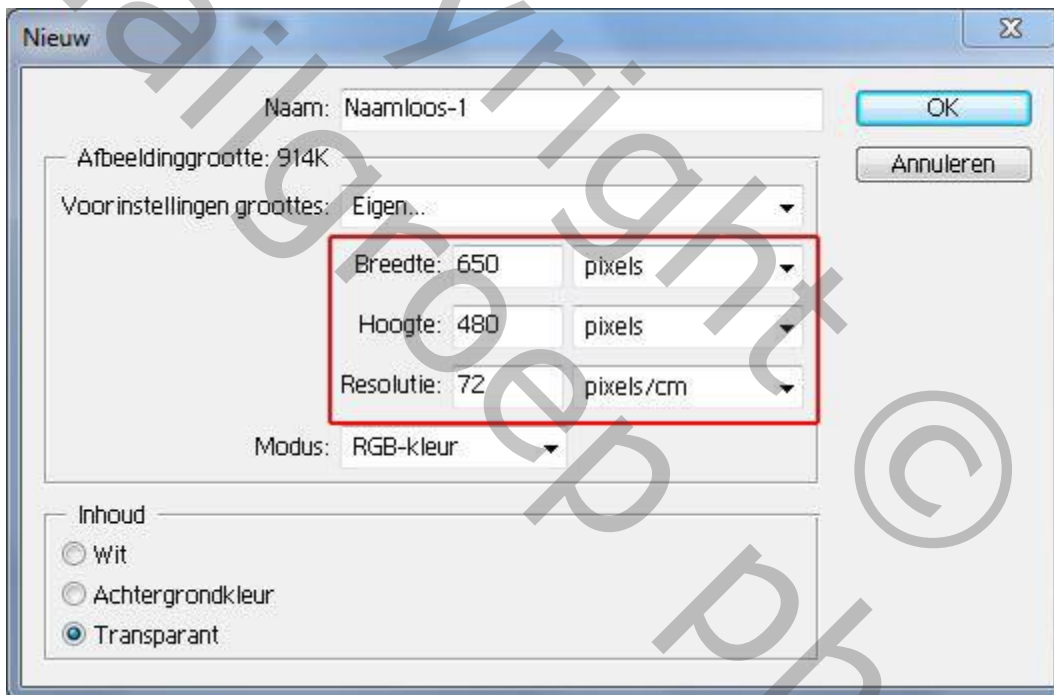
Nieuw

Naam: Naamloos-1

OK

Annuleren

Afbeeldinggrootte: 914K

Voorinstellingen groottes: Eigen...

Breedte: 650 pixels

Hoogte: 480 pixels

Resolutie: 72 pixels/cm

Modus: RGB-kleur

Inhoud

Wit

Achtergrondkleur

Transparant

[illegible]groep ph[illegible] © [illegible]yright